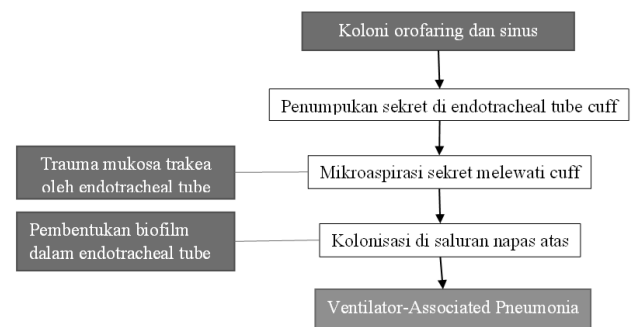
Koloni orofaring dan sinus

Penumpukan sekret di endotracheal tube cuff

Trauma mukosa trakea oleh endotracheal tube

Mikroaspirasi sekret melewati cuff

Pembentukan biofilm dalam endotracheal tube

Kolonisasi di saluran napas atas

Ventilator-Associated Pneumonia